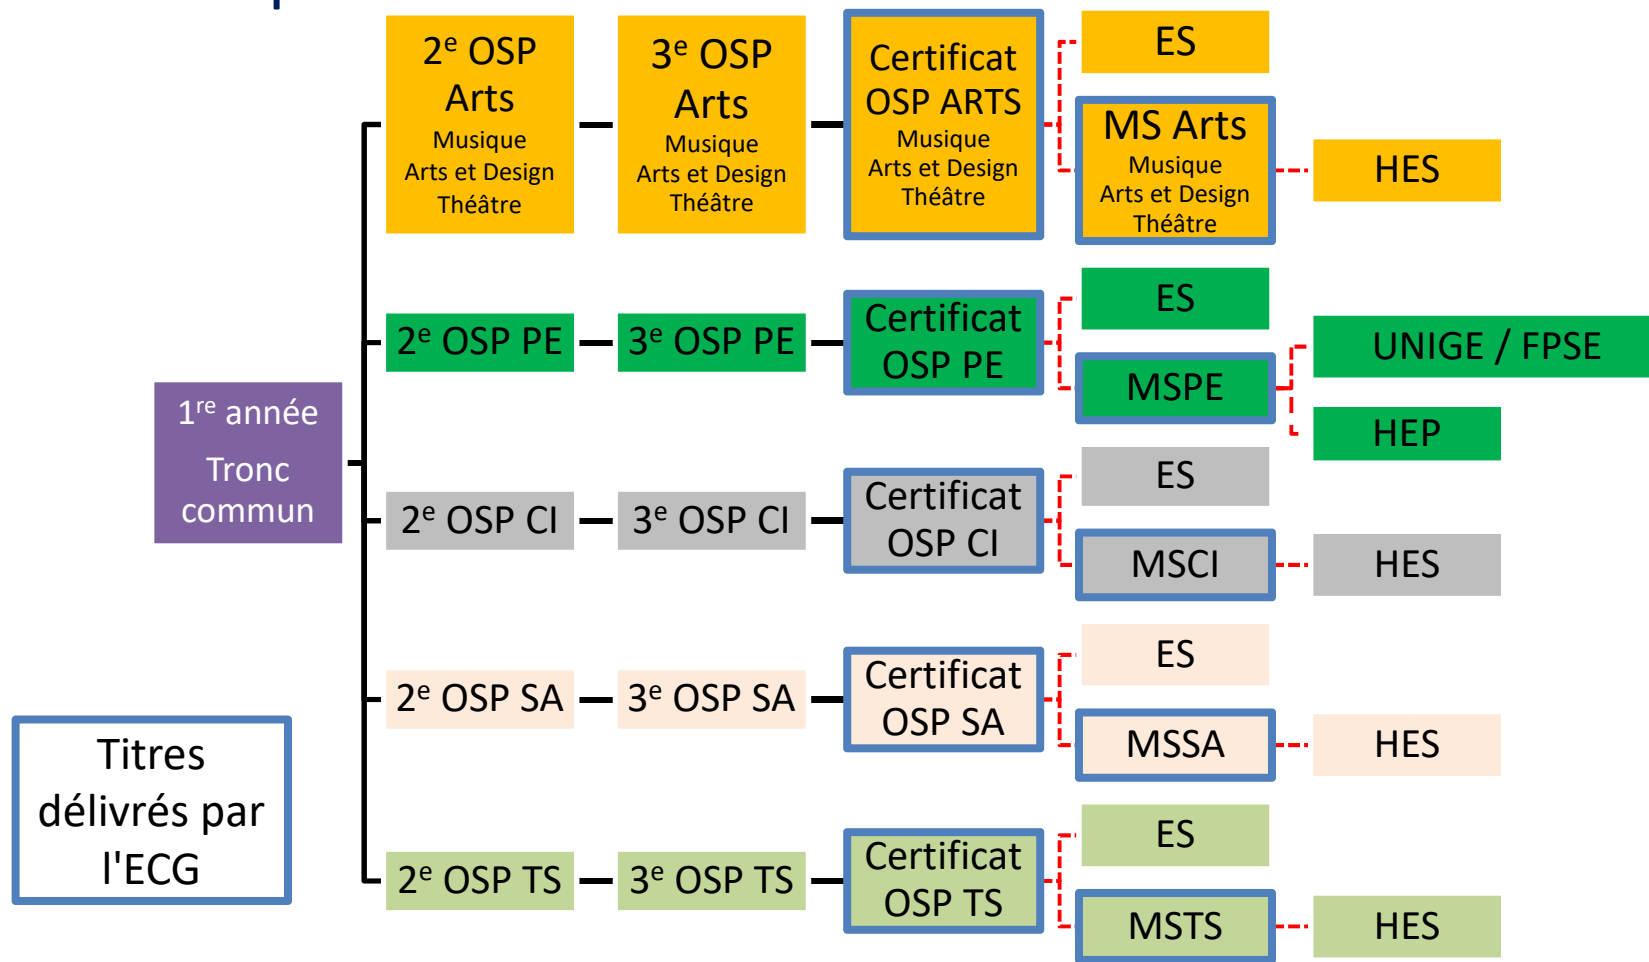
1$^{re}$ année
Tronc commun

Titres délivrés par l'ECG

2$^{e}$ OSP Arts
Musique
Arts et Design
Théâtre

3$^{e}$ OSP Arts
Musique
Arts et Design
Théâtre

Certificat OSP ARTS
Musique
Arts et Design
Théâtre

ES

MS Arts
Musique
Arts et Design
Théâtre

HES

2$^{e}$ OSP PE

3$^{e}$ OSP PE

Certificat OSP PE

ES

MSPE

UNIGE / FPSE

HEP

2$^{e}$ OSP CI

3$^{e}$ OSP CI

Certificat OSP CI

ES

MSCI

HES

2$^{e}$ OSP SA

3$^{e}$ OSP SA

Certificat OSP SA

ES

MSSA

HES

2$^{e}$ OSP TS

3$^{e}$ OSP TS

Certificat OSP TS

ES

MSTS

HES